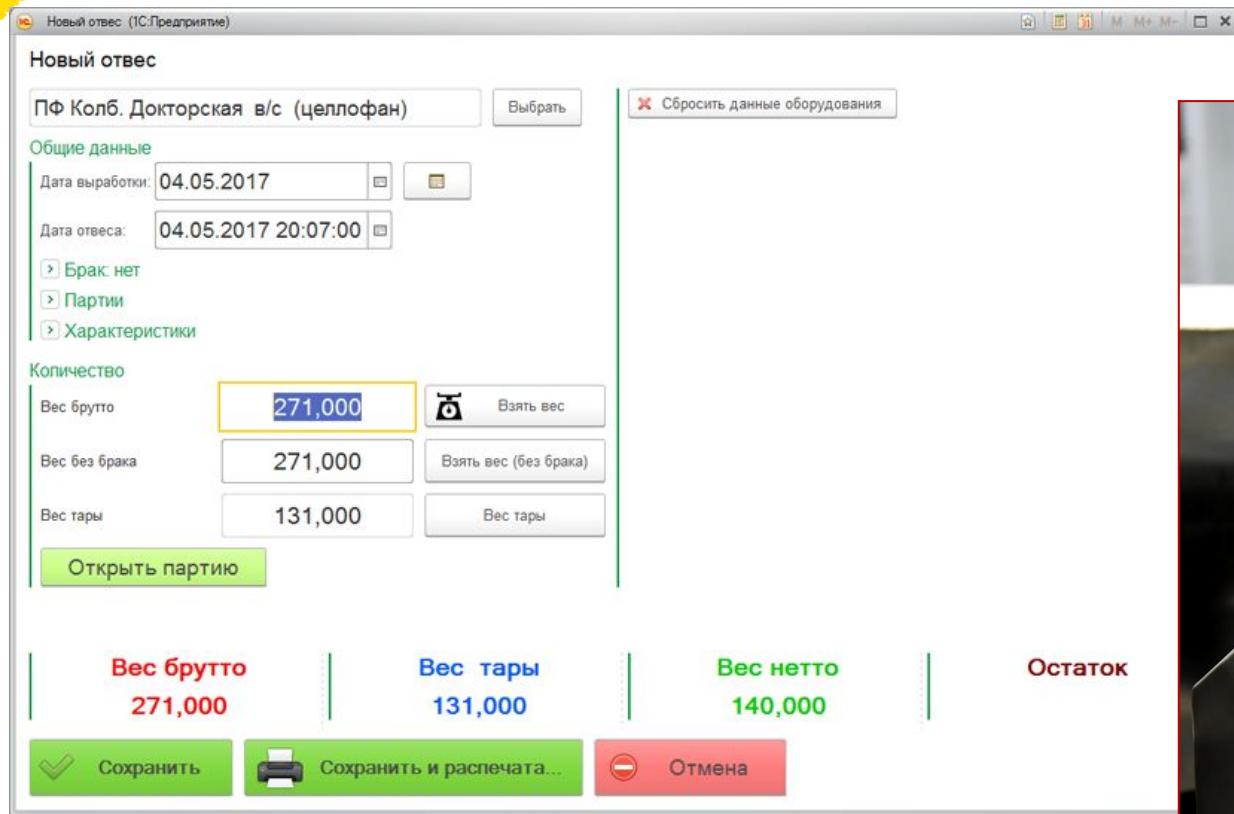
Новый отвес (1С:Предприятие)

M M+ M-

Новый отвес

ПФ Колб. Докторская в/с (целлофан)

Выбрать

Сбросить данные оборудования

Общие данные

Дата выработки: 04.05.2017

Дата отвеса: 04.05.2017 20:07:00

Брак: нет

Партии

Характеристики

Количество

Вес брутто 271,000 Взять вес

Вес без брака 271,000 Взять вес (без брака)

Вес тары 131,000 Вес тары

Открыть партию

| Вес брутто | Вес тары | Вес нетто | Остаток |
|---|---|---|---|
| 271,000 | 131,000 | 140,000 | |

Сохранить

Сохранить и распечата...

Отмена